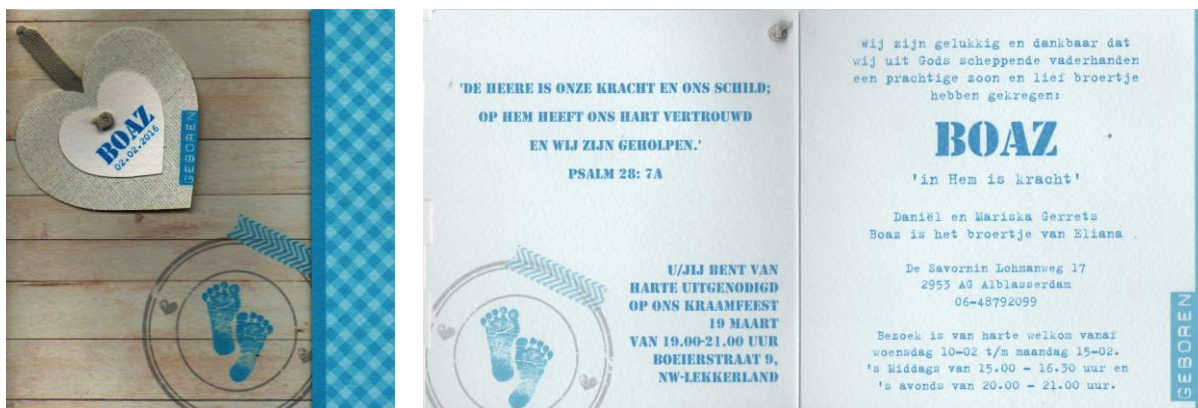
BOAZ
02.02.2016
GEBOREN

'DE HEERE IS ONZE KRACHT EN ONS SCHILD;
OP HEM HEEFT ONS HART VERTROUWD
EN WIJ ZIJN GEHOLPEN.'
PSALM 28: 7A

U/JIJ BENT VAN HARTE UITGENODIGD OP ONS KRAAMFEEST
19 MAART
VAN 19.00-21.00 UUR
BOEIERSTRAAT 9,
NW-LEKKERLAND

Wij zijn gelukkig en dankbaar dat wij uit Gods scheppende vaderhanden een prachtige zoon en lief broertje hebben gekregen:

BOAZ
'in Hem is kracht'

Daniël en Mariska Gerrets
Boaz is het broertje van Eliana

De Savornin Lohmanweg 17
2953 AG Alblasserdam
06-48792099

Bezoek is van harte welkom vanaf woensdag 10-02 t/m maandag 15-02.
's Middags van 15.00 - 16.30 uur en
's avonds van 20.00 - 21.00 uur.

GEBOREN